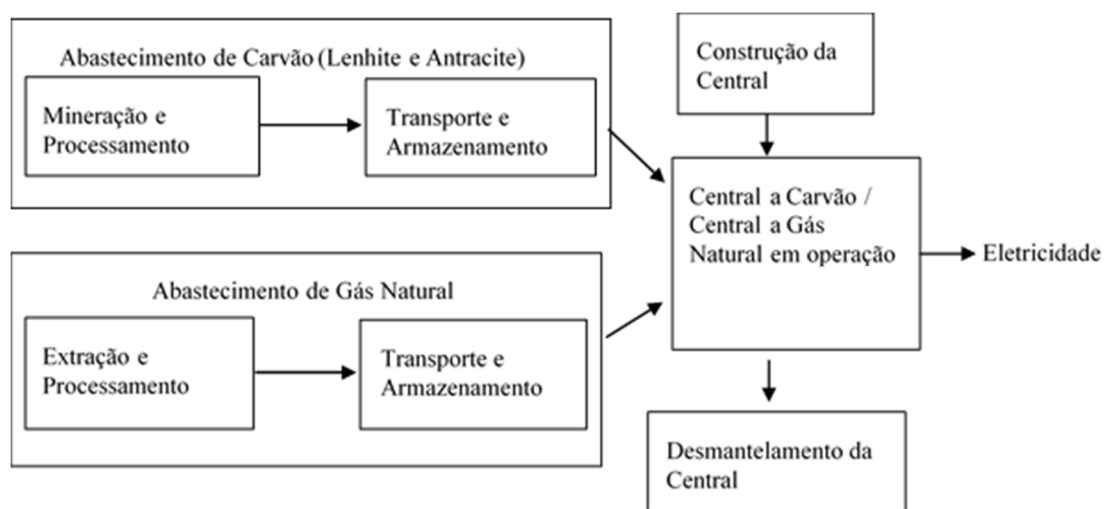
Abastecimento de Carvão (Lenhite e Antracite)

Mineração e Processamento

Transporte e Armazenamento

Construção da Central

Central a Carvão / Central a Gás Natural em operação

Eletricidade

Abastecimento de Gás Natural

Extração e Processamento

Transporte e Armazenamento

Desmantelamento da Central